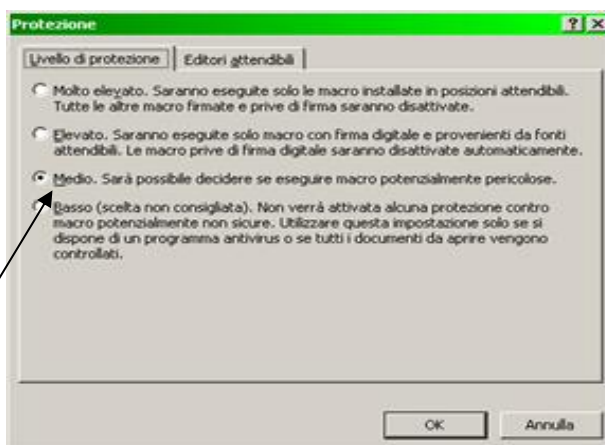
Protezione

?X

Livello di protezione | Editori attendibili

Molto elevato. Saranno eseguite solo le macro installate in posizioni attendibili. Tutte le altre macro firmate e prive di firma saranno disattivate.

Elevato. Saranno eseguite solo macro con firma digitale e provenienti da fonti attendibili. Le macro prive di firma digitale saranno disattivate automaticamente.

Medio. Sarà possibile decidere se eseguire macro potenzialmente pericolose.

Basso (scelta non consigliata). Non verrà attivata alcuna protezione contro macro potenzialmente non sicure. Utilizzare questa impostazione solo se si dispone di un programma antivirus o se tutti i documenti da aprire vengono controllati.

OK

Annulla